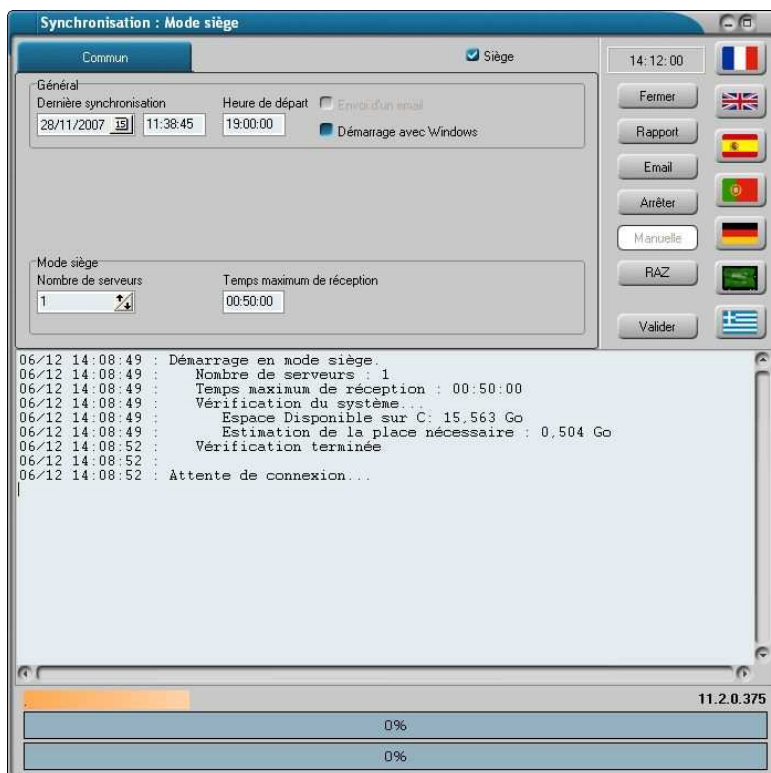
Synchronisation : Mode siège

Commun

Siège

14:12:00

Général
Dernière synchronisation
28/11/2007 15 11:38:45
Heure de départ
19:00:00
Envoi d'un email
Démarrage avec Windows

Fermer
Rapport
Email
Arrêter
Manuelle
RAZ
Valider

Mode siège
Nombre de serveurs
1
Temps maximum de réception
00:50:00

06/12 14:08:49 : Démarrage en mode siège.
06/12 14:08:49 : Nombre de serveurs : 1
06/12 14:08:49 : Temps maximum de réception : 00:50:00
06/12 14:08:49 : Vérification du système...
06/12 14:08:49 : Espace Disponible sur C: 15,563 Go
06/12 14:08:49 : Estimation de la place nécessaire : 0,504 Go
06/12 14:08:52 : Vérification terminée
06/12 14:08:52 :
06/12 14:08:52 : Attente de connexion...

11.2.0.375

0%

0%